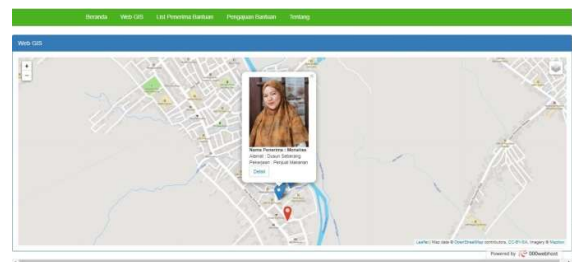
Beranda Web GIS List Penerima Bantuan Pengajuan Bantuan Tentang

Web GIS

+
−

×
Nama Penerima : Mimidas
Alamat : Dusun Seberang
Pekerjaan : Penjual Makanan
Detail

Leaflet | Map data © OpenStreetMap contributors, CC-BY-SA, Imagery © Mapbox

Powered by 000webhost